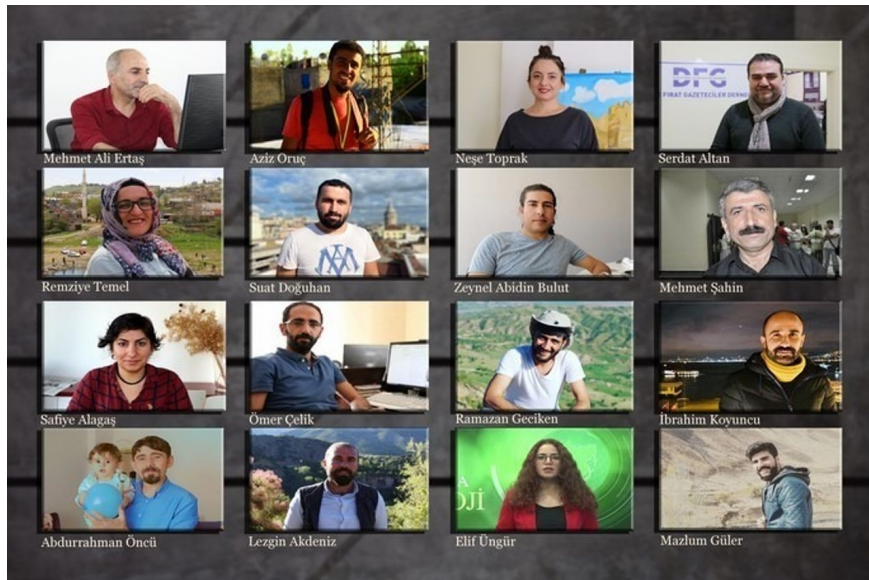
DFG
FIRAT GAZETECİLER DERNEĞİ

Mehmet Ali Ertaş
Aziz Oruç
Neşe Toprak
Serdat Altan
Remziye Temel
Suat Doğuhan
Zeynel Abidin Bulut
Mehmet Şahin
Safiye Alagaş
Ömer Çelik
Ramazan Geciken
İbrahim Koyuncu
Abdurrahman Öncü
Lezgin Akdeniz
Elif Üngür
Mazlum Güler